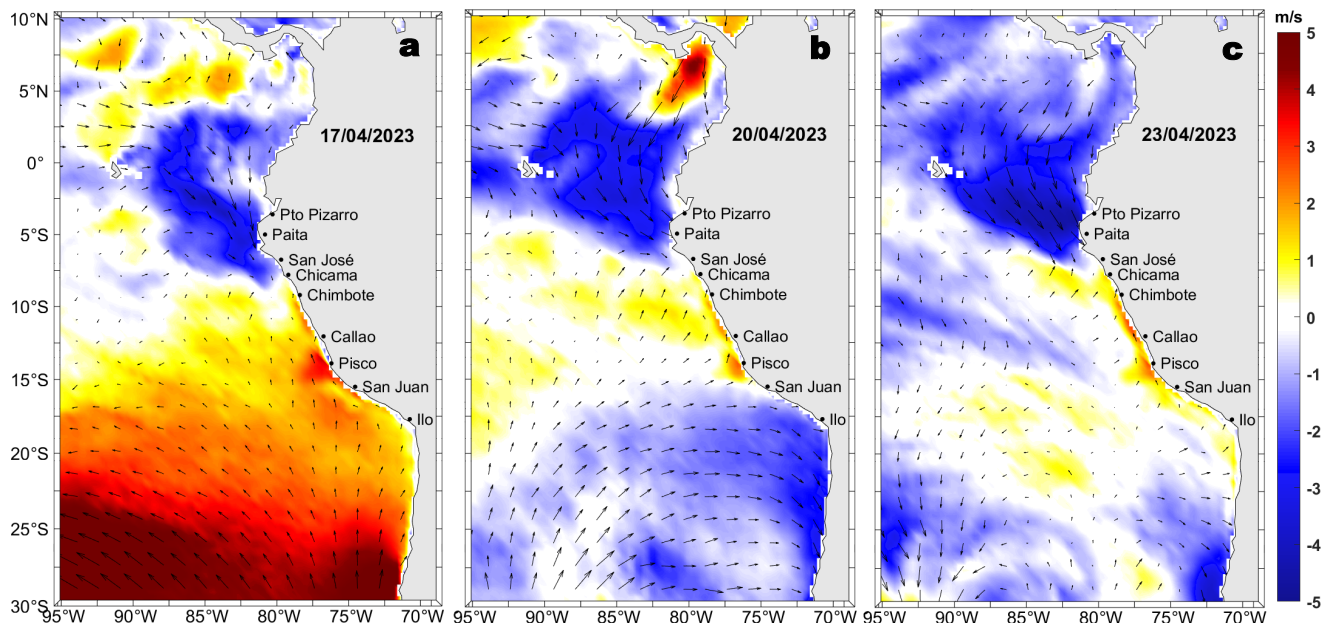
10°N
5°N
0°
5°S
10°S
15°S
20°S
25°S
30°S
95°W 90°W 85°W 80°W 75°W 70°W

a
17/04/2023
Pto Pizarro
Paita
San José
Chicama
Chimbote
Callao
Pisco
San Juan
Ilo

b
20/04/2023
Pto Pizarro
Paita
San José
Chicama
Chimbote
Callao
Pisco
San Juan
Ilo
95°W 90°W 85°W 80°W 75°W 70°W

c
23/04/2023
Pto Pizarro
Paita
San José
Chicama
Chimbote
Callao
Pisco
San Juan
Ilo
95°W 90°W 85°W 80°W 75°W 70°W

m/s
5
4
3
2
1
0
-1
-2
-3
-4
-5